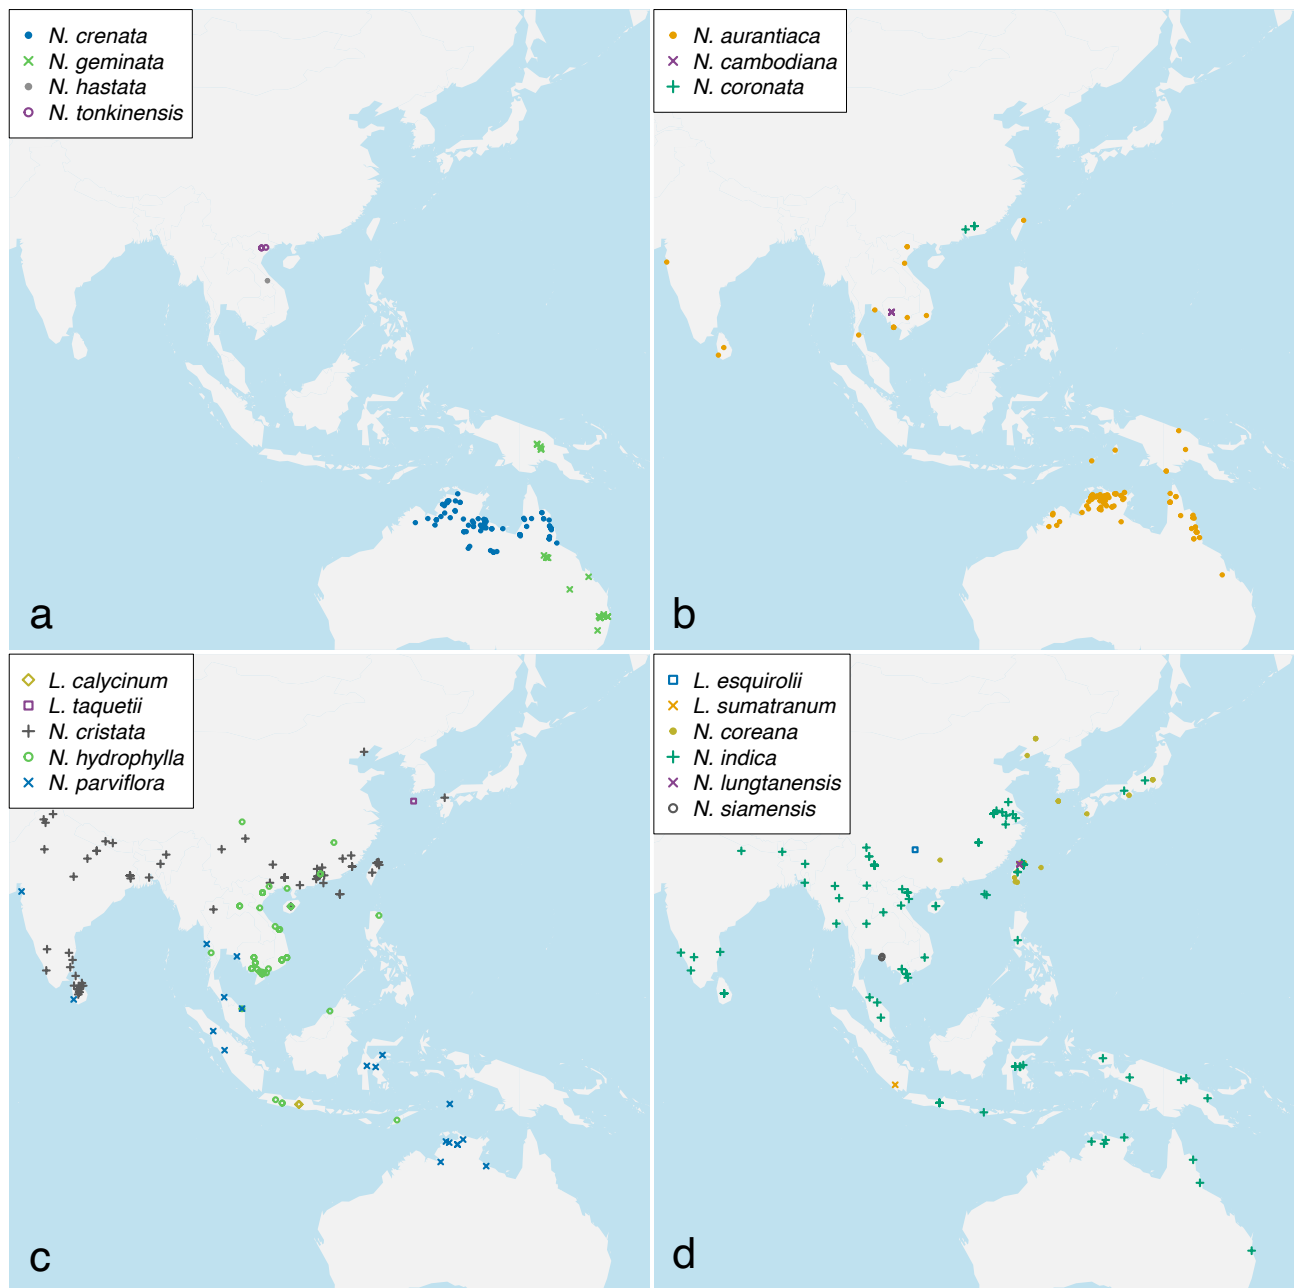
N. crenata
N. geminata
N. hastata
N. tonkinensis

a

N. aurantiaca
N. cambodiana
N. coronata

b

L. calycinum
L. taquetii
N. cristata
N. hydrophylla
N. parviflora

c

L. esquirolii
L. sumatranum
N. coreana
N. indica
N. lungtanensis
N. siamensis

d